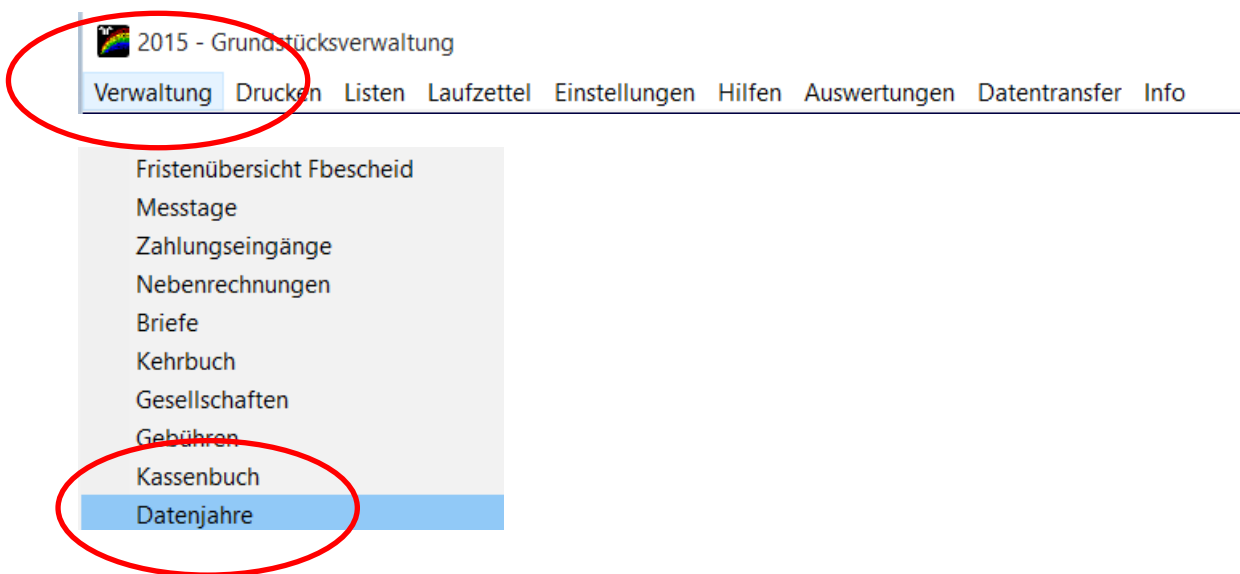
2015 - Grundstücksverwaltung

Verwaltung Drucken Listen Laufzettel Einstellungen Hilfen Auswertungen Datentransfer Info

Fristenübersicht Fbescheid
Messtage
Zahlungseingänge
Nebenrechnungen
Briefe
Kehrbuch
Gesellschaften
Gebühren
Kassenbuch
Datenjahre